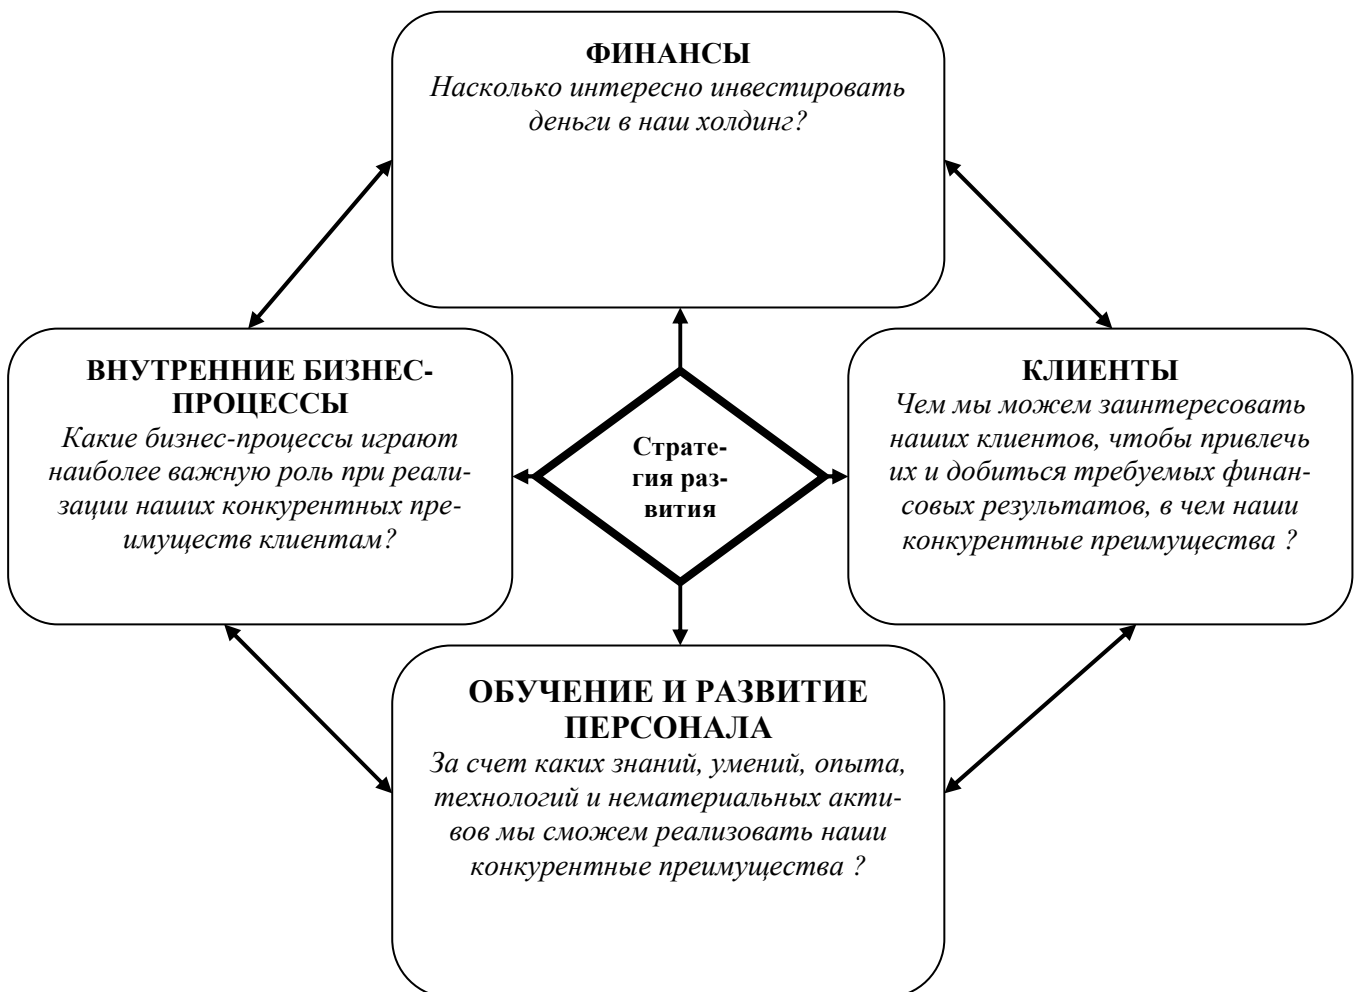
ФИНАНСЫ
Насколько интересно инвестировать деньги в наш холдинг?

ВНУТРЕННИЕ БИЗНЕС-ПРОЦЕССЫ
Какие бизнес-процессы играют наиболее важную роль при реализации наших конкурентных преимуществ клиентам?

Стратегия развития

КЛИЕНТЫ
Чем мы можем заинтересовать наших клиентов, чтобы привлечь их и добиться требуемых финансовых результатов, в чем наши конкурентные преимущества ?

ОБУЧЕНИЕ И РАЗВИТИЕ ПЕРСОНАЛА
За счет каких знаний, умений, опыта, технологий и нематериальных активов мы сможем реализовать наши конкурентные преимущества ?